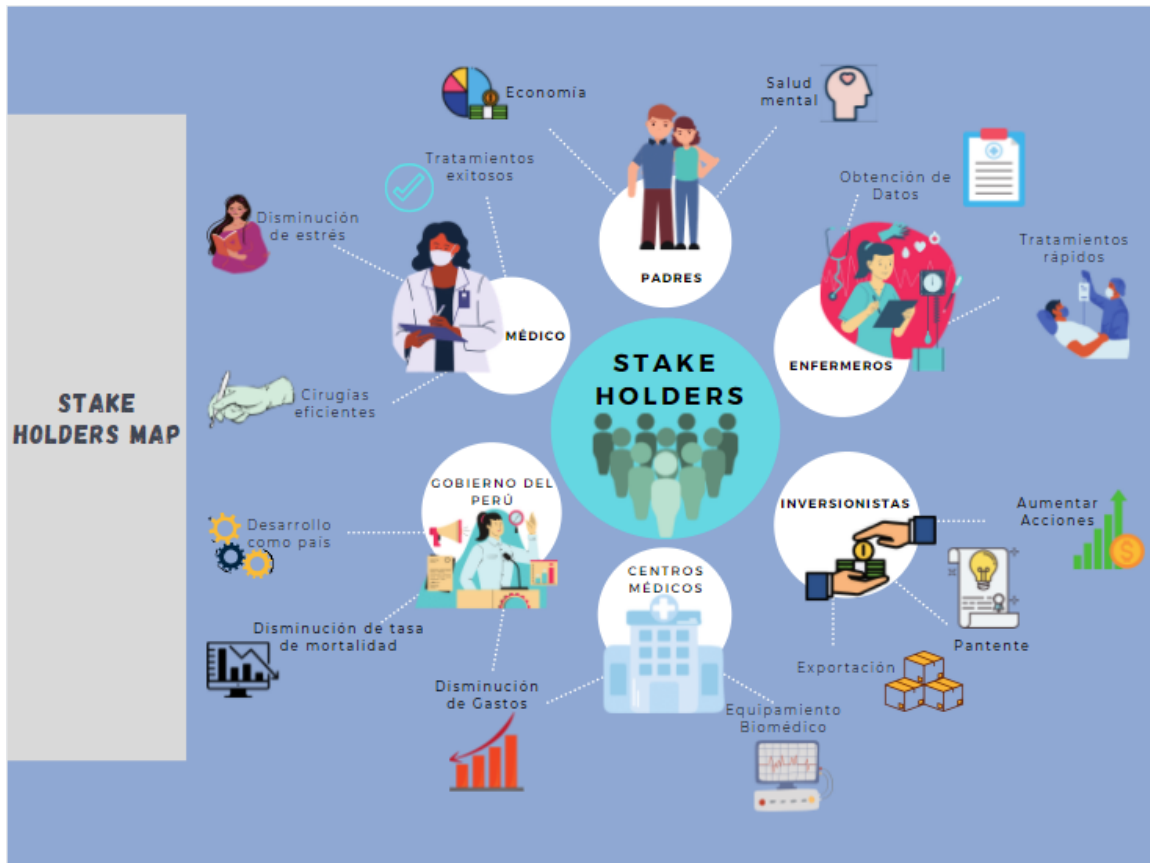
STAKE HOLDERS MAP

STAKE HOLDERS

Economía

Salud mental

PADRES

Tratamientos exitosos

Disminución de estrés

MÉDICO

Cirugías eficientes

Obtención de Datos

Tratamientos rápidos

ENFERMEROS

GOBIERNO DEL PERÚ

Desarrollo como país

Disminución de tasa de mortalidad

INVERSIONISTAS

Aumentar Acciones

Pantente

Exportación

CENTROS MÉDICOS

Disminución de Gastos

Equipamiento Biomédico